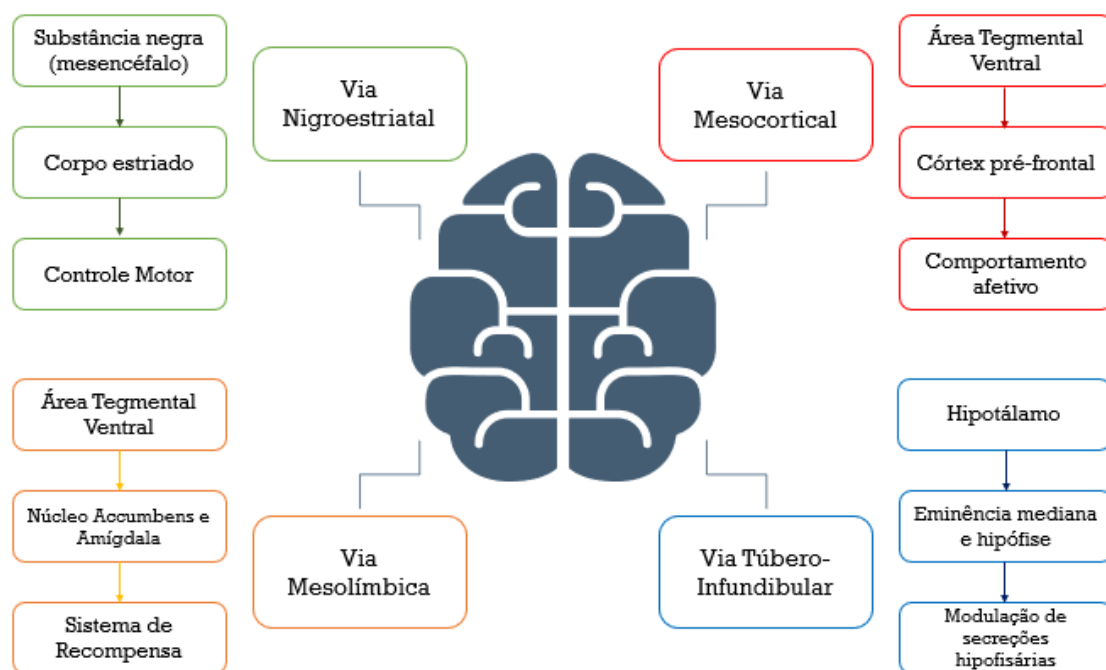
Substância negra (mesencéfalo)

Corpo estriado

Controle Motor

Via Nigroestriatal

Via Mesocortical

Área Tegmental Ventral

Córtex pré-frontal

Comportamento afetivo

Área Tegmental Ventral

Núcleo Accumbens e Amígdala

Sistema de Recompensa

Via Mesolímbica

Via Túbero-Infundibular

Hipotálamo

Eminência mediana e hipófise

Modulação de secreções hipofisárias